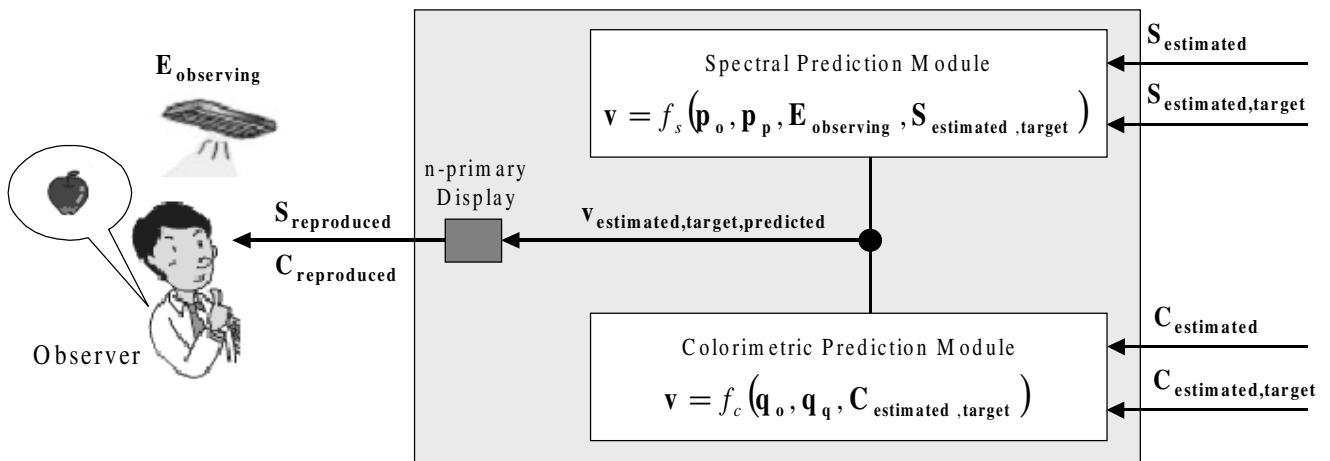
$\mathbf{E}_{\mathbf{observing}}$

Observer

$\mathbf{S}_{\mathbf{reproduced}}$

$\mathbf{C}_{\mathbf{reproduced}}$

n-primary Display

$\mathbf{v}_{\mathbf{estimated,target,predicted}}$

Spectral Prediction Module

$\mathbf{v} = f_s(\mathbf{p}_\mathbf{o}, \mathbf{p}_\mathbf{p}, \mathbf{E}_{\mathbf{observing}}, \mathbf{S}_{\mathbf{estimated,target}})$

Colorimetric Prediction Module

$\mathbf{v} = f_c(\mathbf{q}_\mathbf{o}, \mathbf{q}_\mathbf{q}, \mathbf{C}_{\mathbf{estimated,target}})$

$\mathbf{S}_{\mathbf{estimated}}$

$\mathbf{S}_{\mathbf{estimated,target}}$

$\mathbf{C}_{\mathbf{estimated}}$

$\mathbf{C}_{\mathbf{estimated,target}}$